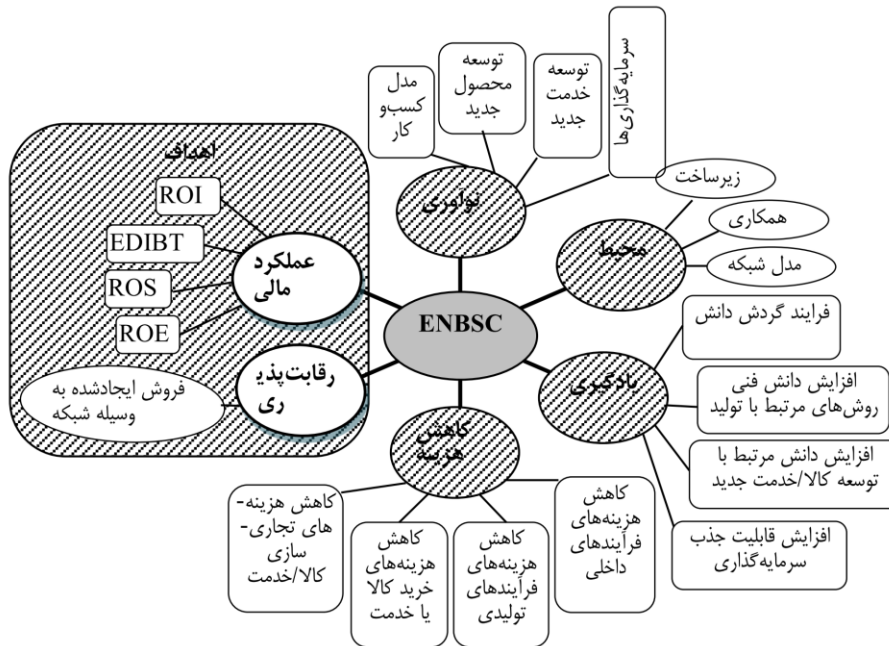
اهداف

ROI

EDIBT

ROS

ROE

عملکرد مالی

رقابت‌پذیری

فروش ایجادشده به وسیله شبکه

ENBSC

نوآوری

مدل کسب‌و کار

توسعه محصول جدید

توسعه خدمت جدید

سرمایه‌گذاری‌ها

محیط

زیرساخت

همکاری

مدل شبکه

یادگیری

فرایند گردش دانش

افزایش دانش فنی روش‌های مرتبط با تولید

افزایش دانش مرتبط با توسعه کالا/خدمت جدید

افزایش قابلیت جذب سرمایه‌گذاری

کاهش هزینه

کاهش هزینه‌های تجاری-سازی کالا/خدمت

کاهش هزینه‌های خرید کالا یا خدمت

کاهش هزینه‌های فرآیندهای تولیدی

کاهش هزینه‌های فرآیندهای داخلی